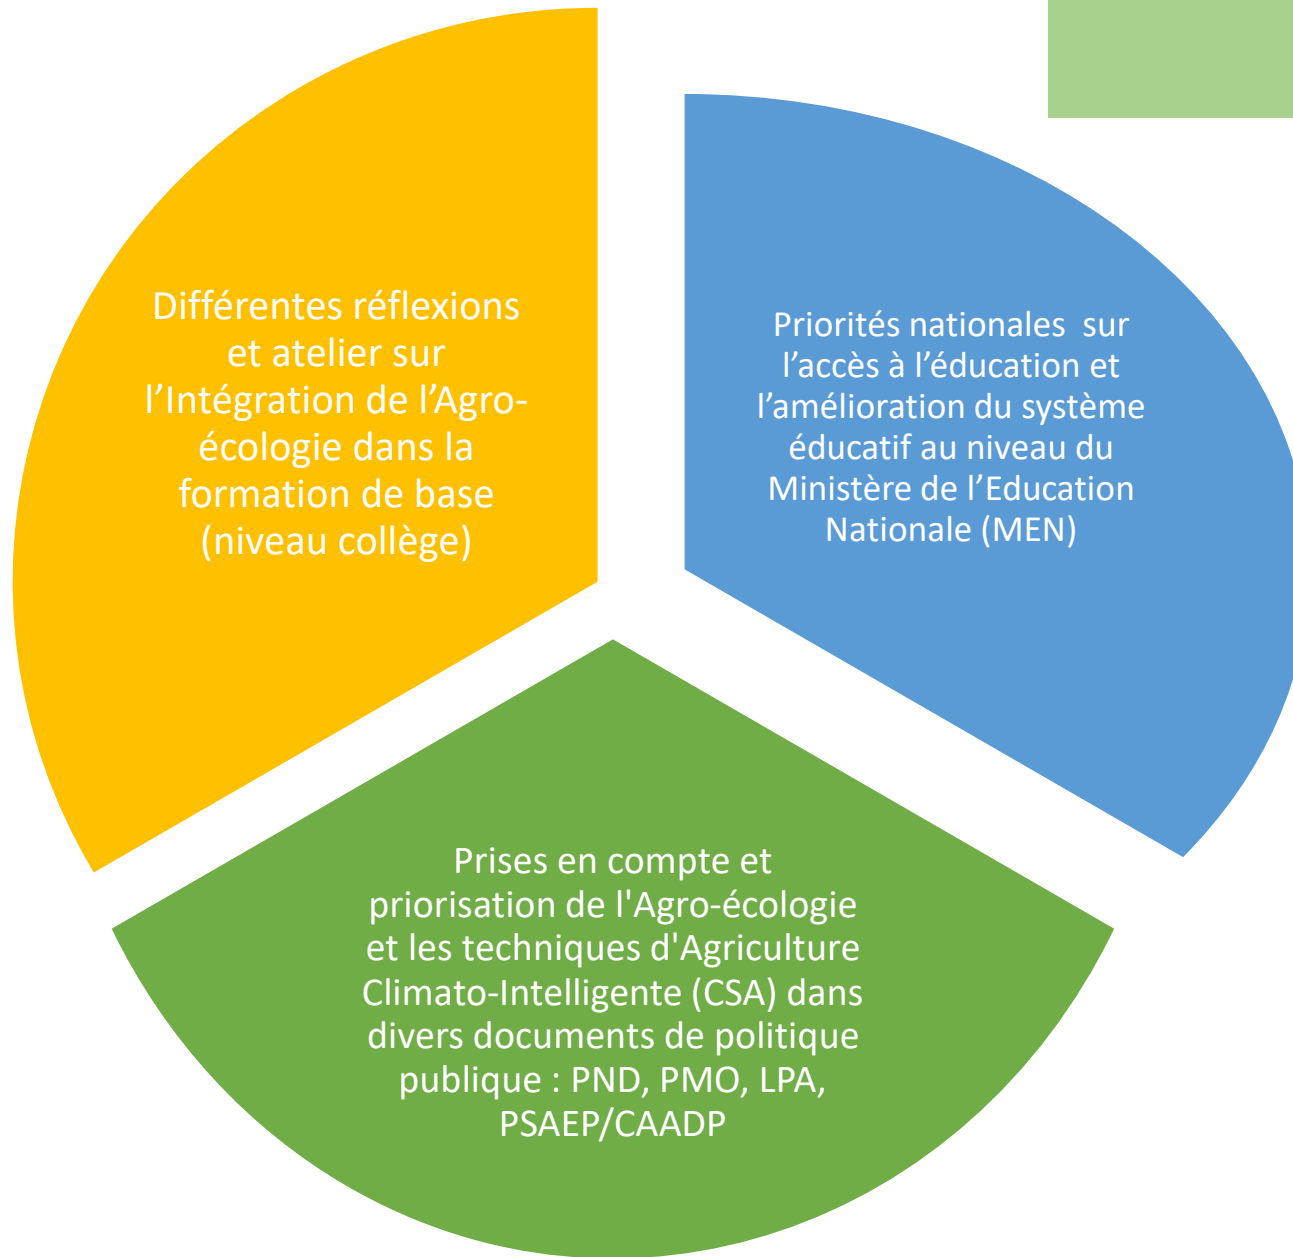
Différentes réflexions et atelier sur l’Intégration de l’Agro-écologie dans la formation de base (niveau collège)

Priorités nationales sur l’accès à l’éducation et l’amélioration du système éducatif au niveau du Ministère de l’Education Nationale (MEN)

Prises en compte et priorisation de l'Agro-écologie et les techniques d'Agriculture Climato-Intelligente (CSA) dans divers documents de politique publique : PND, PMO, LPA, PSAEP/CAADP